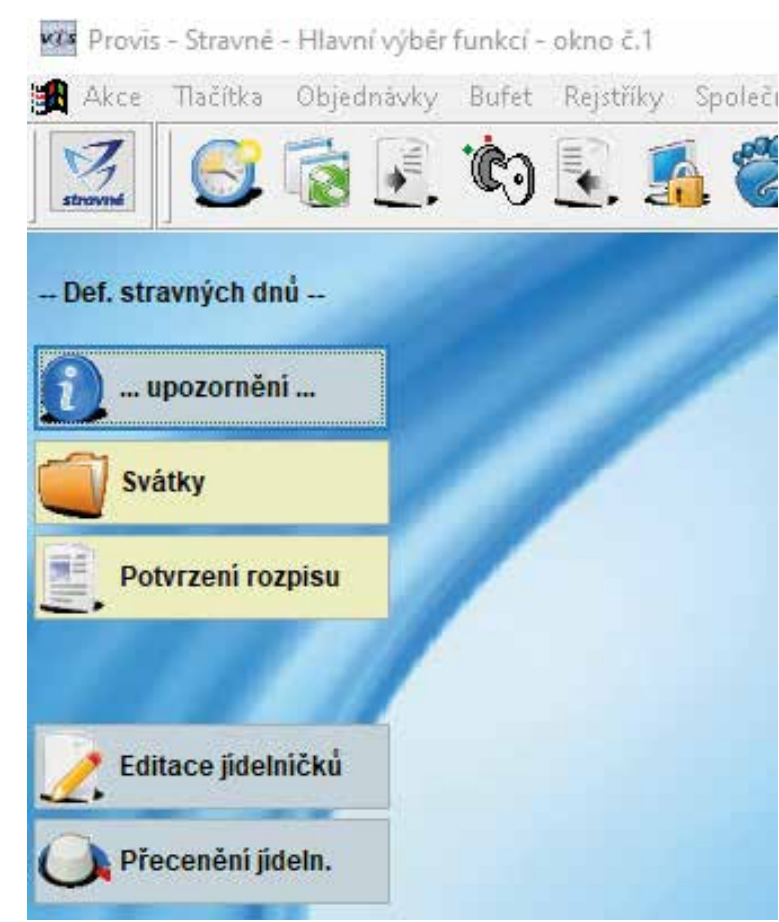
VIS Provis - Stravné - Hlavní výběr funkcí - okno č.1

Akce Tlačítka Objednávky Bufet Rejstříky Společ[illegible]

stravné

-- Def. stravných dnů --

... upozornění ...

Svátky

Potvrzení rozpisu

Editace jídelníčků

Přecenění jídeln.